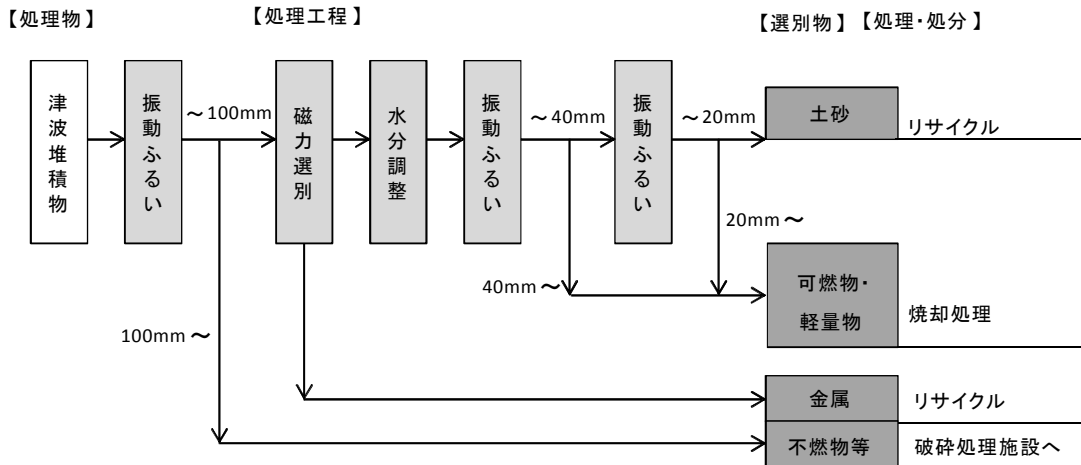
【処理物】

【処理工程】

【選別物】【処理･処分】

津波堆積物

振動ふるい

～100mm

磁力選別

水分調整

振動ふるい

～40mm

振動ふるい

～20mm

土砂

リサイクル

20mm～

40mm～

可燃物･軽量物

焼却処理

100mm～

金属

リサイクル

不燃物等

破砕処理施設へ